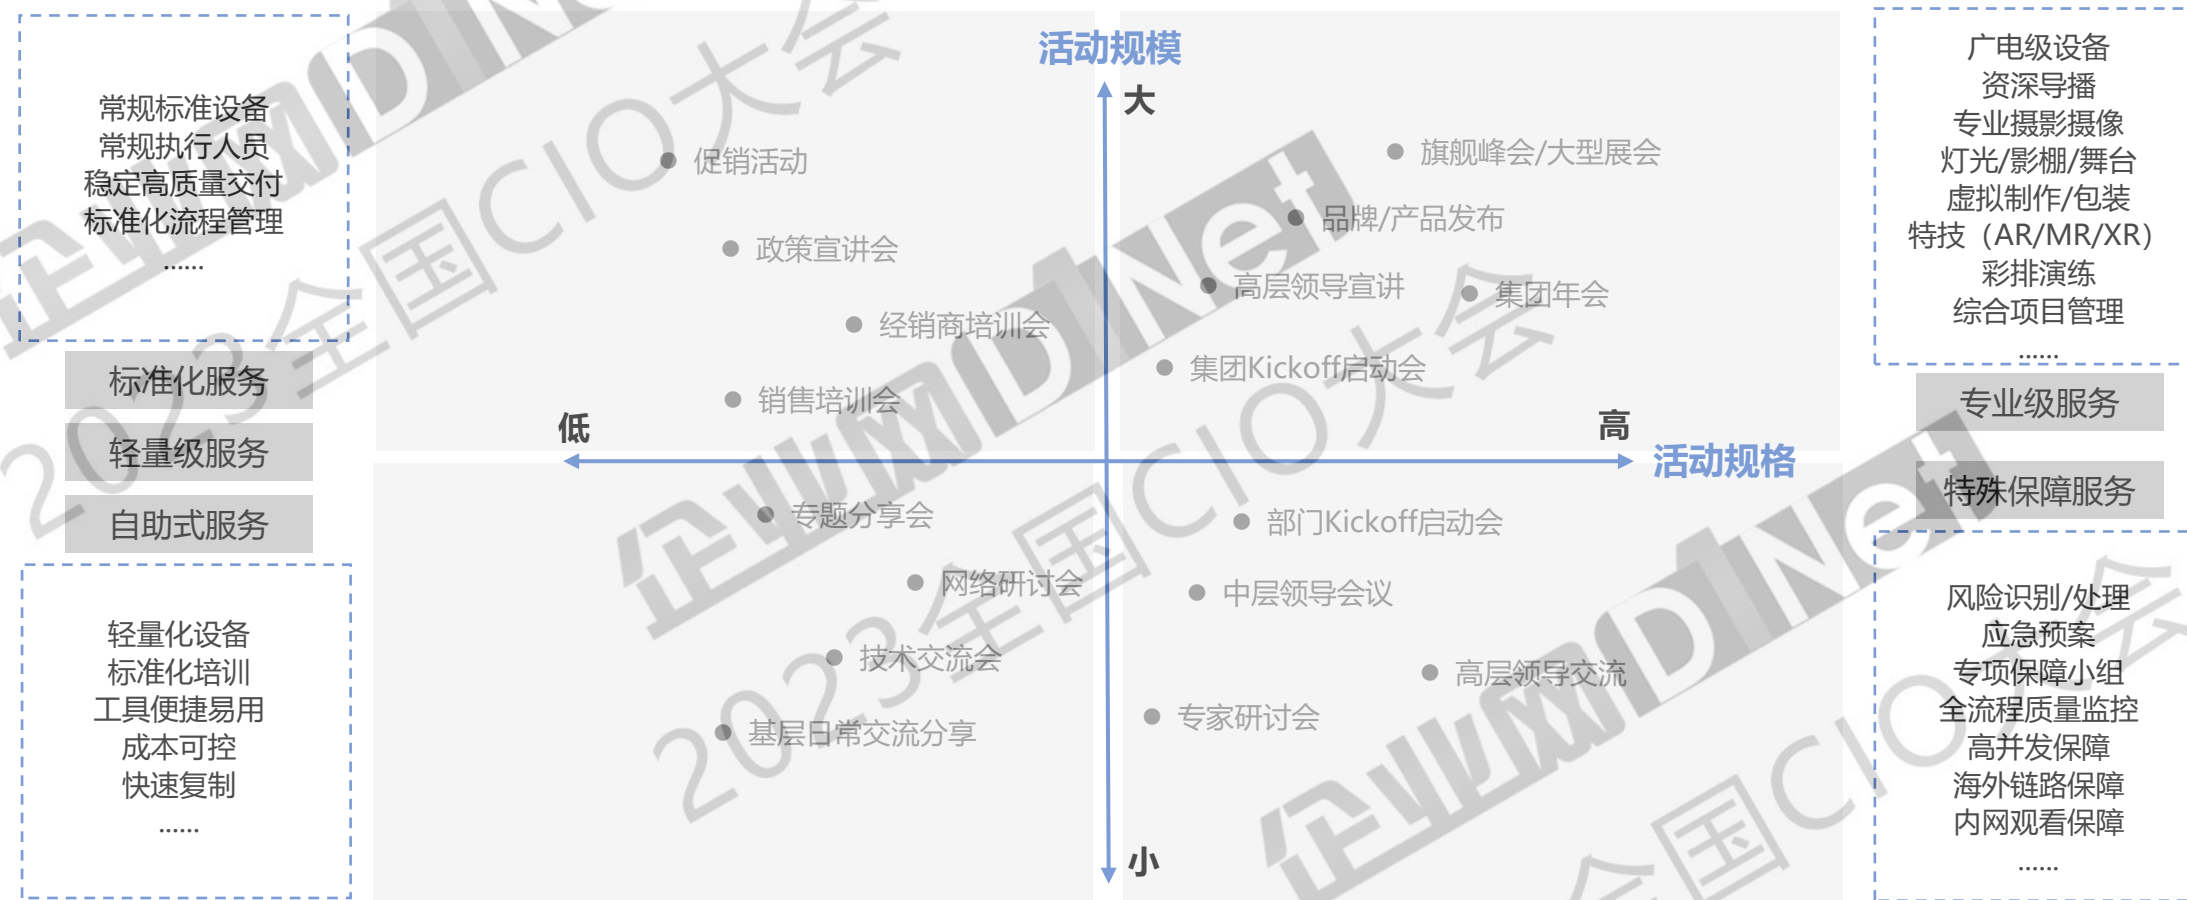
常规标准设备
常规执行人员
稳定高质量交付
标准化流程管理
……

标准化服务

轻量级服务

自助式服务

轻量化设备
标准化培训
工具便捷易用
成本可控
快速复制
……

活动规模

大

促销活动

政策宣讲会

经销商培训会

销售培训会

旗舰峰会/大型展会

品牌/产品发布

高层领导宣讲

集团年会

集团Kickoff启动会

低

高

活动规格

专题分享会

网络研讨会

技术交流会

基层日常交流分享

部门Kickoff启动会

中层领导会议

高层领导交流

专家研讨会

小

广电级设备
资深导播
专业摄影摄像
灯光/影棚/舞台
虚拟制作/包装
特技（AR/MR/XR）
彩排演练
综合项目管理
……

专业级服务

特殊保障服务

风险识别/处理
应急预案
专项保障小组
全流程质量监控
高并发保障
海外链路保障
内网观看保障
……

企业网D1Net
2023全国CIO大会